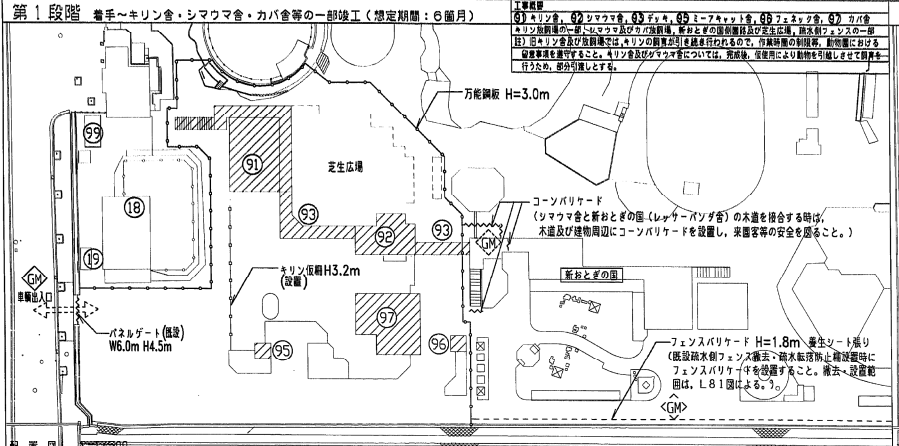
第１段階　着手～キリン舎・シマウマ舎・カバ舎等の一部竣工（想定期間：６箇月）

工事概要
91 キリン舎、92 シマウマ舎、93 デッキ、95 ミーアキャット舎、96 フェネック舎、97 カバ舎
キリン放飼場の一部・シマウマ及びカバ放飼場、新おとぎの国側擁壁及び芝生広場、踏水側フェンスの一部
注）旧キリン舎及び放飼場では、キリンの飼育が引き続き行われるので、作業時間の制限等、動物園における
留意事項を遵守すること。キリン舎及びシマウマ舎については、完成後、馴化により動物を引越しさせて飼育を
行うため、部分引渡しとする。

万能鋼板 H=3.0m

99

91

芝生広場

18

93

92

93

19

コーンバリケード
（シマウマ舎と新おとぎの国（レッサーパンダ舎）の木道を接合する時は、
木道及び建物周辺にコーンバリケードを設置し、来園客等の安全を図ること。）

GM

GM

車輌出入口

キリン仮柵H3.2m
（設置）

新おとぎの国

パネルゲート（既設）
W6.0m H4.5m

97

95

96

フェンスバリケード H=1.8m 養生シート張り
（既設踏水側フェンス撤去・踏水転落防止柵設置時に
フェンスバリケードを設置すること。撤去・設置範
囲は、L81図による。）

GM

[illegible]